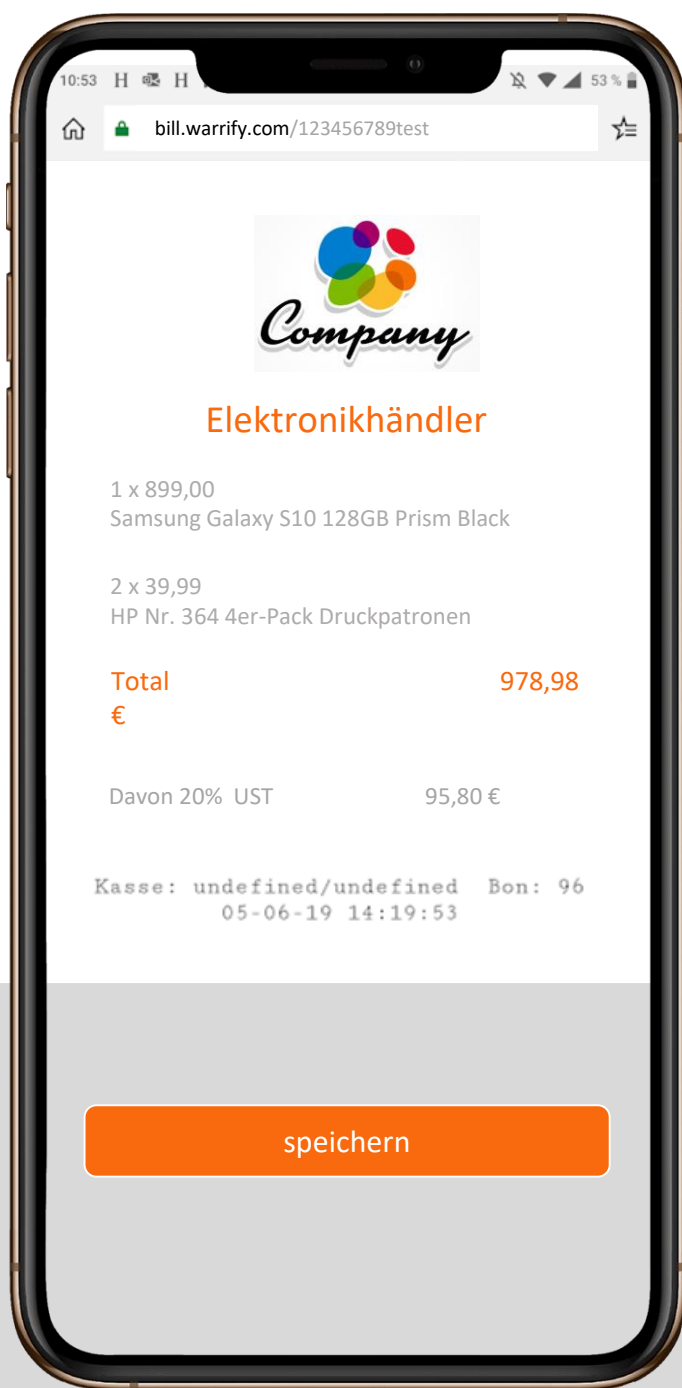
10:53 H H

53 %

bill.warrify.com/123456789test

Company

Elektronikhändler

1 x 899,00
Samsung Galaxy S10 128GB Prism Black

2 x 39,99
HP Nr. 364 4er-Pack Druckpatronen

Total 978,98
€

Davon 20% UST 95,80 €

Kasse: undefined/undefined Bon: 96
05-06-19 14:19:53

speichern